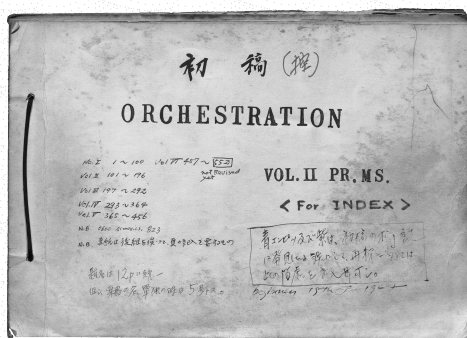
初稿(控)

ORCHESTRATION

Vol.I 1 ~ 100
Vol.II 101 ~ 196
Vol.III 197 ~ 292
Vol.IV 293 ~ 364
Vol.V 365 ~ 456
Vol.VI 457 ~ 552
not finished yet
N.B. 1500 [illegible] 823
Ⅱ 更紙は後頭部を使つた 頁の挿入を要するもの

VOL.II PR.MS.

< For INDEX >

総頁数は 12p 程一
但し 楽譜の元 罫線の時は 5 頁 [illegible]

青エンピツで、余は、初稿の下書きに書用したる部分で、清書一号へは此の修正を書入れ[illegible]。
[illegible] 15 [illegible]